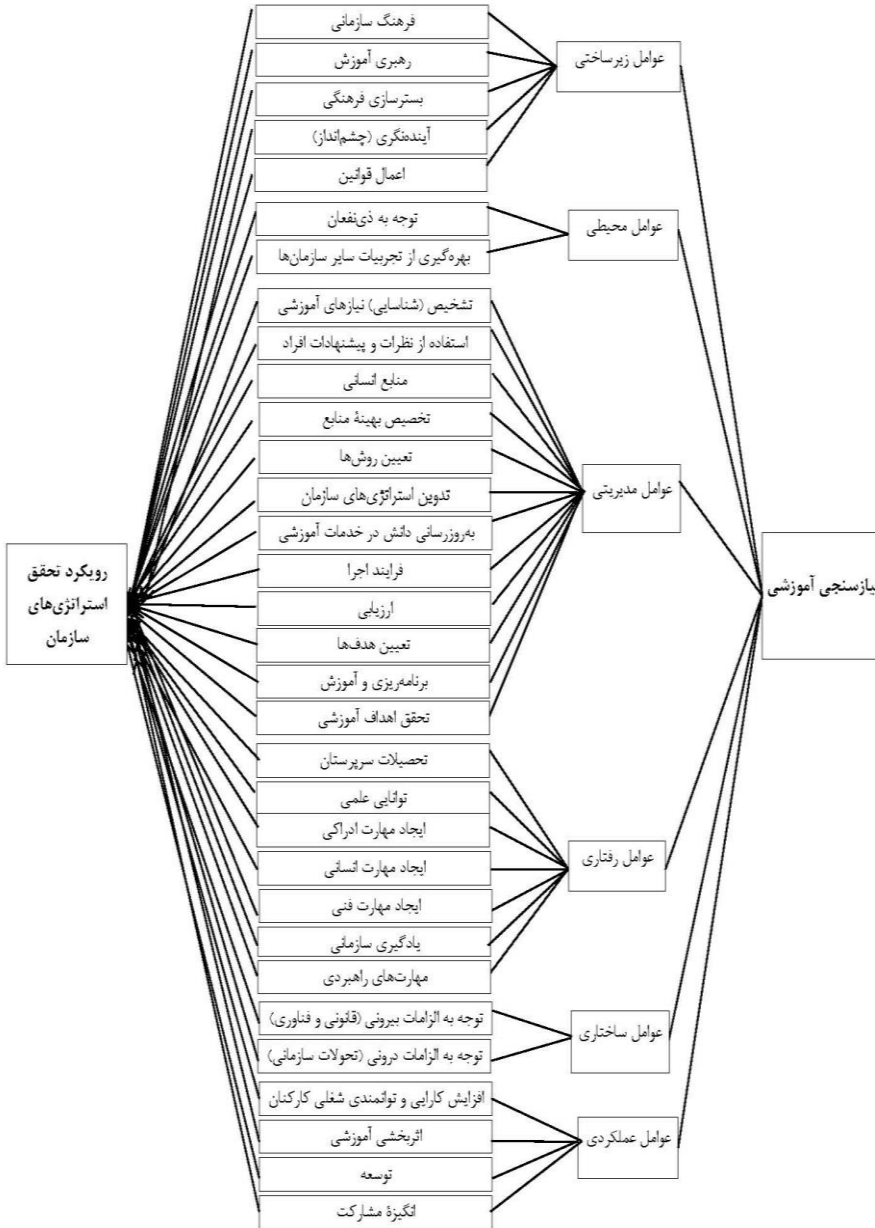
نیازسنجی آموزشی

عوامل زیرساختی
فرهنگ سازمانی
رهبری آموزش
بسترسازی فرهنگی
آیندەنگری (چشم‌انداز)
اعمال قوانین

عوامل محیطی
توجه به ذی‌نفعان
بهره‌گیری از تجربیات سایر سازمان‌ها

عوامل مدیریتی
تشخیص (شناسایی) نیازهای آموزشی
استفاده از نظرات و پیشنهادات افراد
منابع انسانی
تخصیص بهینهٔ منابع
تعیین روش‌ها
تدوین استراتژی‌های سازمان
به‌روزرسانی دانش در خدمات آموزشی
فرایند اجرا
ارزیابی
تعیین هدف‌ها
برنامه‌ریزی و آموزش
تحقق اهداف آموزشی

عوامل رفتاری
تحصیلات سرپرستان
توانایی علمی
ایجاد مهارت ادراکی
ایجاد مهارت انسانی
ایجاد مهارت فنی
یادگیری سازمانی
مهارت‌های راهبردی

عوامل ساختاری
توجه به الزامات بیرونی (قانونی و فناوری)
توجه به الزامات درونی (تحولات سازمانی)

عوامل عملکردی
افزایش کارایی و توانمندی شغلی کارکنان
اثربخشی آموزشی
توسعه
انگیزهٔ مشارکت

رویکرد تحقق استراتژی‌های سازمان